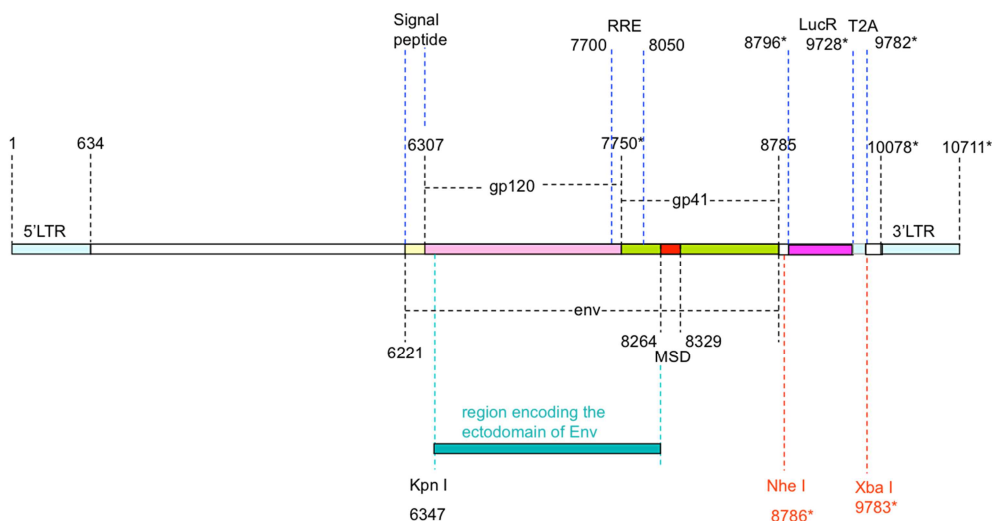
Signal peptide

RRE

7700 8050

8796* LucR 9728* T2A 9782*

1 634 6307 7750* 8785 10078* 10711*

gp120

gp41

5'LTR

3'LTR

env

6221

8264 8329

MSD

region encoding the ectodomain of Env

Kpn I

6347

Nhe I

8786*

Xba I

9783*